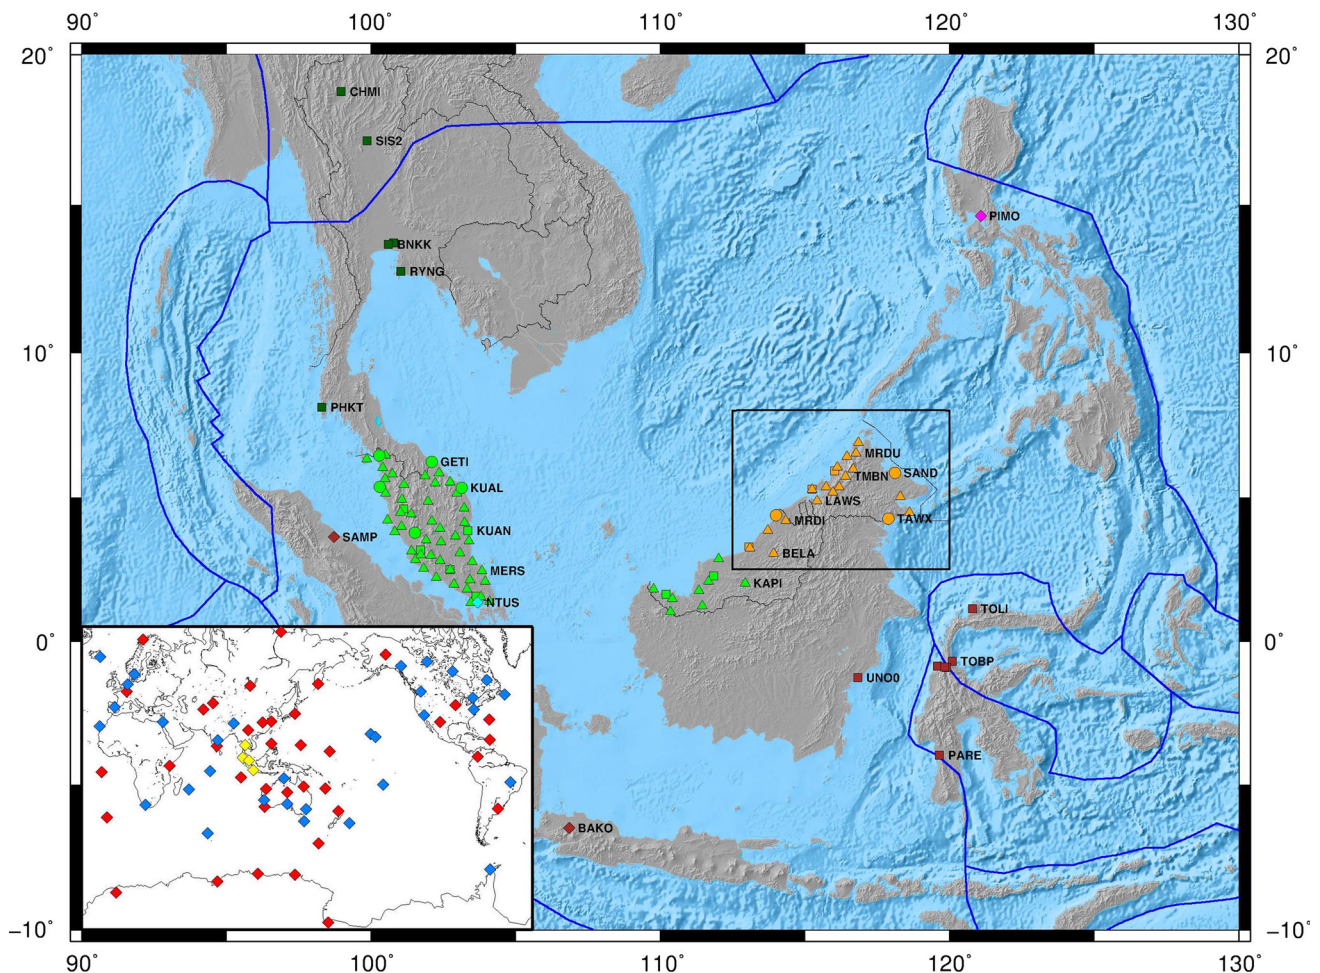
90° 100° 110° 120° 130°

20° 20°

CHMI
SIS2
BNKK
RYNG
PIMO

10° 10°

PHKT
GETI
KUAL
KUAN
SAMP
MERS
NTUS
MRDU
TMBN
SAND
LAWS
MRDI
TAWX
BELA
KAPI
TOLI
TOBP
UNO0
PARE
BAKO

0° 0°

−10° −10°

90° 100° 110° 120° 130°